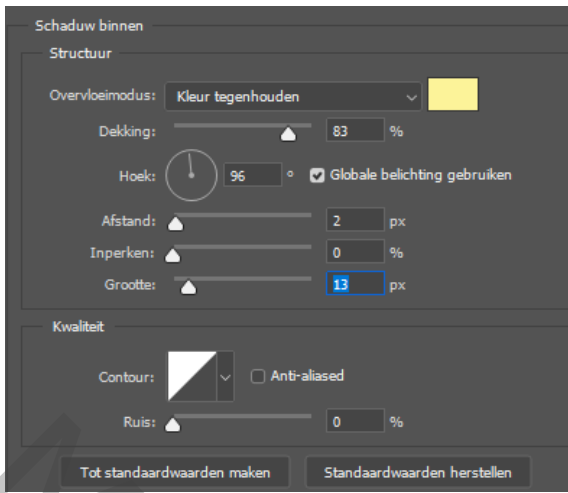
Schaduw binnen

Structuur

Overvloeimodus: Kleur tegenhouden

Dekking: 83 %

Hoek: 96 ° Globale belichting gebruiken

Afstand: 2 px

Inperken: 0 %

Grootte: 13 px

Kwaliteit

Contour: Anti-aliased

Ruis: 0 %

Tot standaardwaarden maken

Standaardwaarden herstellen